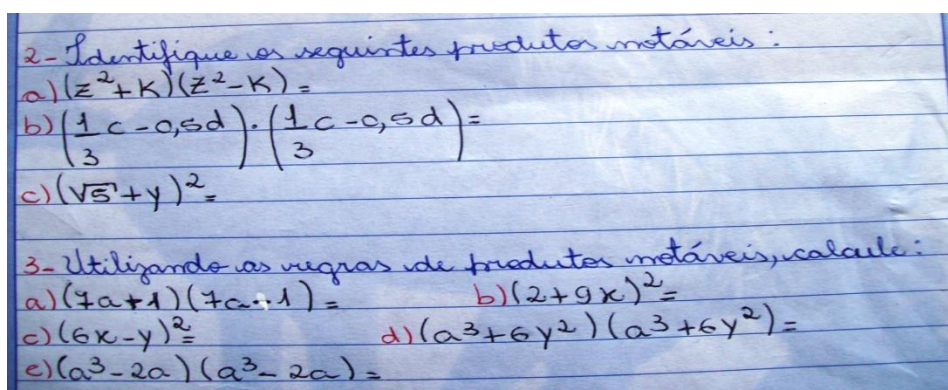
2- Identifique os seguintes produtos notáveis:

a) $(z^2+K)(z^2-K)=$

b) $\left(\frac{1}{3}c-0,5d\right)\cdot\left(\frac{1}{3}c-0,5d\right)=$

c) $(\sqrt{5}+y)^2=$

3- Utilizando as regras de produtos notáveis, calcule:

a) $(7a+1)(7a+1)=$

b) $(2+9x)^2=$

c) $(6x-y)^2=$

d) $(a^3+6y^2)(a^3+6y^2)=$

e) $(a^3-2a)(a^3-2a)=$